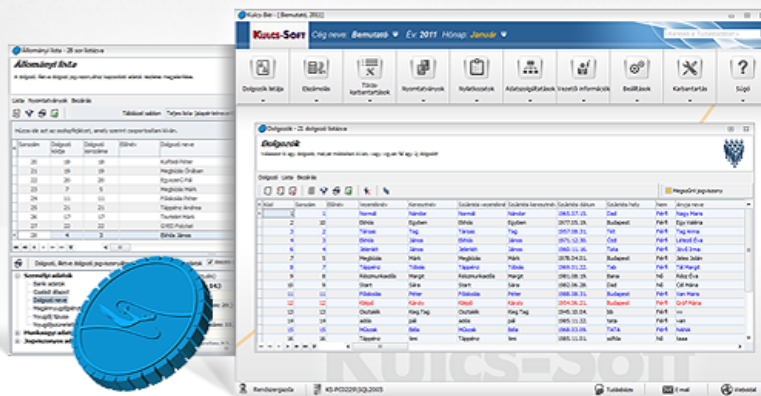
Állományi lista - 28 sor listázva

Állományi lista

A dolgozói, illetve dolgozói jogviszonyokhoz kapcsolódó adatok részletes megjelenítése.

Lista Nyomtatványok Bezárás

Táblázat sablon

Húzza ide azt az oszlopfejlécet, amely szerint csoportosítani kíván.

| Sorszám | Dolgozó kódja | Dolgozói sorszáma | Bélkör | Dolgozó neve |
|---|---|---|---|---|
| 20 | 19 | 19 | | Kurfeld Péter |
| 21 | 19 | 19 | | Megbízás Örsöben |
| 22 | 21 | 21 | | Egyszerű Pál |
| 23 | 5 | 5 | | Megbízás Márk |
| 24 | 6 | 6 | | Főiskolás Péter |
| 25 | 7 | 7 | | Tápgáz Andrea |
| 26 | 17 | 17 | | Tourister Márk |
| 27 | 22 | 22 | | GYED Pöttyös |
| 28 | 4 | 3 | | Bihács János |

Dolgozói, illetve dolgozói jogviszonyra vonatkozó adatok

Személyi adatok
Bank adatok
Családi állapot
Dolgozó neve
Magánnyugdíjpénztár
Nyugdíj státusz
Nyugdíjbiztosítás
Munkaügyi adatok
Jogviszonyra vonatkozó

Kulcs-Bér - [Bemutató, 2011]

KULCS-SOFT Cég neve: Bemutató Év: 2011 Hónap: Január

Keresés a Tudástárban

Dolgozók listája
Elszámolás
Törzs-karbantartások
Nyomtatványok
Nyilatkozatok
Adatszolgáltatások
Vezetői információk
Beállítások
Karbantartás
Súgó

Dolgozók - 21 dolgozó listázva

Dolgozók

Valassza ki egy dolgozó, melyet módosítani kíván, vagy vigyen fel egy új dolgozót!

Dolgozók Lista Bezárás

Megszűnt jogviszony

| Kód | Sorszám | Bélkör | Vezetéknév | Keresztnév | Születési vezetéknév | Születési keresztnév | Születési dátum | Születési hely | Nem | Anyja neve |
|---|---|---|---|---|---|---|---|---|---|---|
| 1 | 1 | | Normál | Nándor | Normál | Nándor | 1965.07.15. | Deli | Férfi | Nagy Mária |
| 2 | 10 | | Bihács | Egyben | Bihács | Egyben | 1977.03.19. | Budapest | Férfi | Egy Valéria |
| 3 | 3 | | Társas | Tag | Társas | Tag | 1969.10.05. | Tét | Férfi | Tag Anna |
| 4 | 4 | | Bihács | János | Bihács | János | 1971.12.30. | Deli | Férfi | Lélező Éva |
| 5 | 5 | | Jelenleti | János | Jelenleti | János | 1960.11.16. | Tata | Férfi | Jövő Erna |
| 6 | 6 | | Megbízás | Márk | Megbízás | Márk | 1978.04.01. | Budapest | Férfi | Jeles Jolán |
| 7 | 7 | | Táppénz | Tódor | Táppénz | Tódor | 1969.01.22. | Tab | Férfi | Tál Margit |
| 8 | 8 | | Részmunkaidős | Margit | Részmunkaidős | Margit | 1981.08.19. | Bene | Nő | Rész Éva |
| 9 | 9 | | Start | Sára | Start | Sára | 1965.06.15. | Deli | Nő | Cél Mária |
| 11 | 11 | | Főiskolás | Péter | Főiskolás | Péter | 1988.08.31. | Budapest | Férfi | Fel Mária |
| 12 | 12 | | Kilépő | Károly | Kilépő | Károly | 1954.06.21. | Budapest | Férfi | Graff Mária |
| 13 | 13 | | Osztalék | Kiég Tag | Osztalék | Kiég Tag | 1945.10.04. | Ib | Férfi | --- |
| 15 | 15 | | MGszak | Béla | MGszak | Béla | 1968.03.15. | TATA | Férfi | NANA |
| 16 | 16 | | Táppénz | Imi | Táppénz | Imi | 1985.11.01. | Deli | Férfi | lasa |

Rendszergazda
KS-PC0229\SQL2005
Tudástár
E-mail
Weboldal

Kulcs-Soft